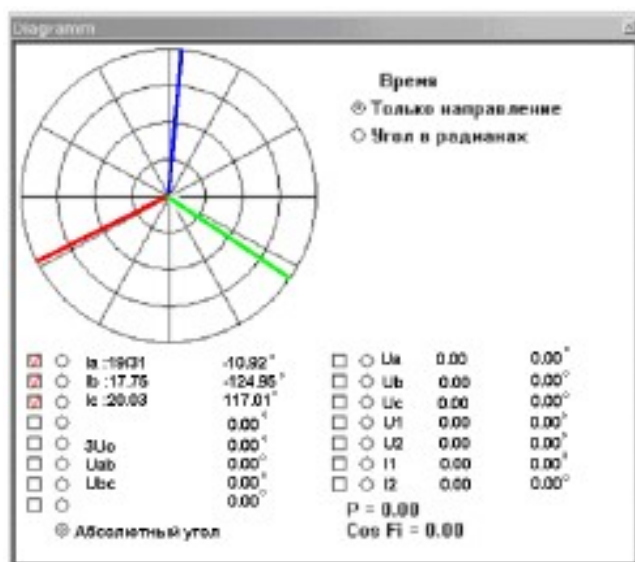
Diagramm

Время
Только направление
Угол в радианах

| | | |
|---|---|---|
| Ia :19.31 | -10.92° | |
| Ib :17.76 | -124.95° | |
| Ic :20.03 | 117.01° | |
| | 0.00° | |
| 3Uo | 0.00° | |
| Uab | 0.00° | |
| Ubc | 0.00° | |
| | 0.00° | |

Абсолютный угол

| | | |
|---|---|---|
| Ua | 0.00 | 0.00° |
| Ub | 0.00 | 0.00° |
| Uc | 0.00 | 0.00° |
| U1 | 0.00 | 0.00° |
| U2 | 0.00 | 0.00° |
| I1 | 0.00 | 0.00° |
| I2 | 0.00 | 0.00° |

P = 0.00
Cos Fi = 0.00